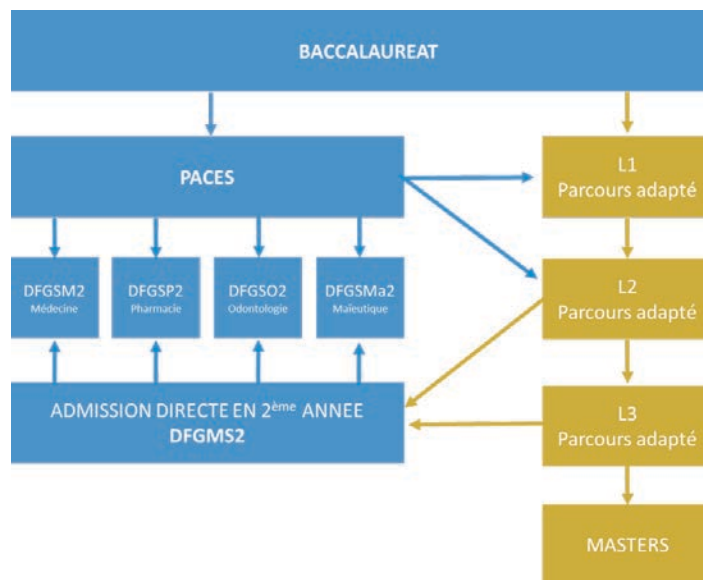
BACCALAUREAT

PACES

L1
Parcours adapté

DFGSM2
Médecine

DFGSP2
Pharmacie

DFGSO2
Odontologie

DFGSMa2
Maïeutique

L2
Parcours adapté

ADMISSION DIRECTE EN 2$^{ème}$ ANNEE
DFGMS2

L3
Parcours adapté

MASTERS